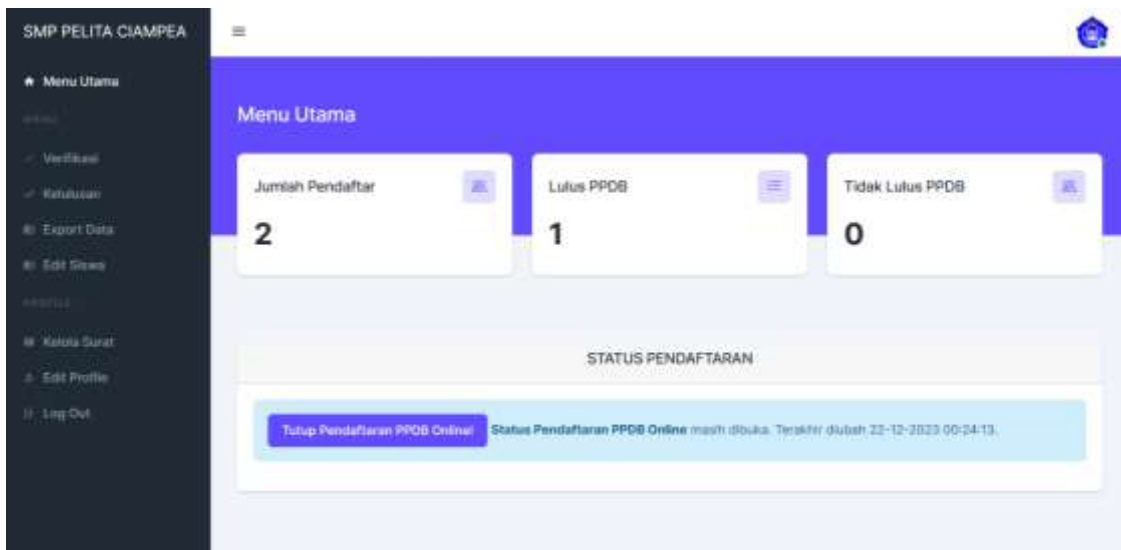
SMP PELITA CIAMPEA

Menu Utama
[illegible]
Verifikasi
Kelulusan
Export Data
Edit Siswa
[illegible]
Kelola Surat
Edit Profile
Log Out

Menu Utama

Jumlah Pendaftar
2

Lulus PPDB
1

Tidak Lulus PPDB
0

STATUS PENDAFTARAN

Tutup Pendaftaran PPDB Online!

Status Pendaftaran PPDB Online masih dibuka. Terakhir diubah 22-12-2023 00:24:13.